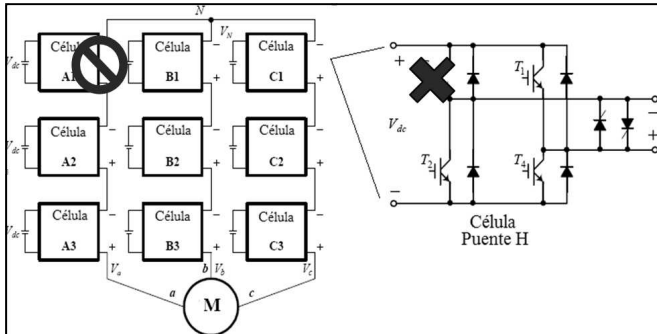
N

$V_N$

$V_{dc}$

Célula A1

Célula B1

Célula C1

–

+

–

+

–

+

$V_{dc}$

Célula A2

Célula B2

Célula C2

–

+

–

+

–

+

$V_{dc}$

Célula A3

Célula B3

Célula C3

–

+

–

+

–

+

$V_a$

$V_b$

$V_c$

a

b

c

M

+

$V_{dc}$

–

$T_1$

$T_2$

$T_4$

–

+

Célula Puente H